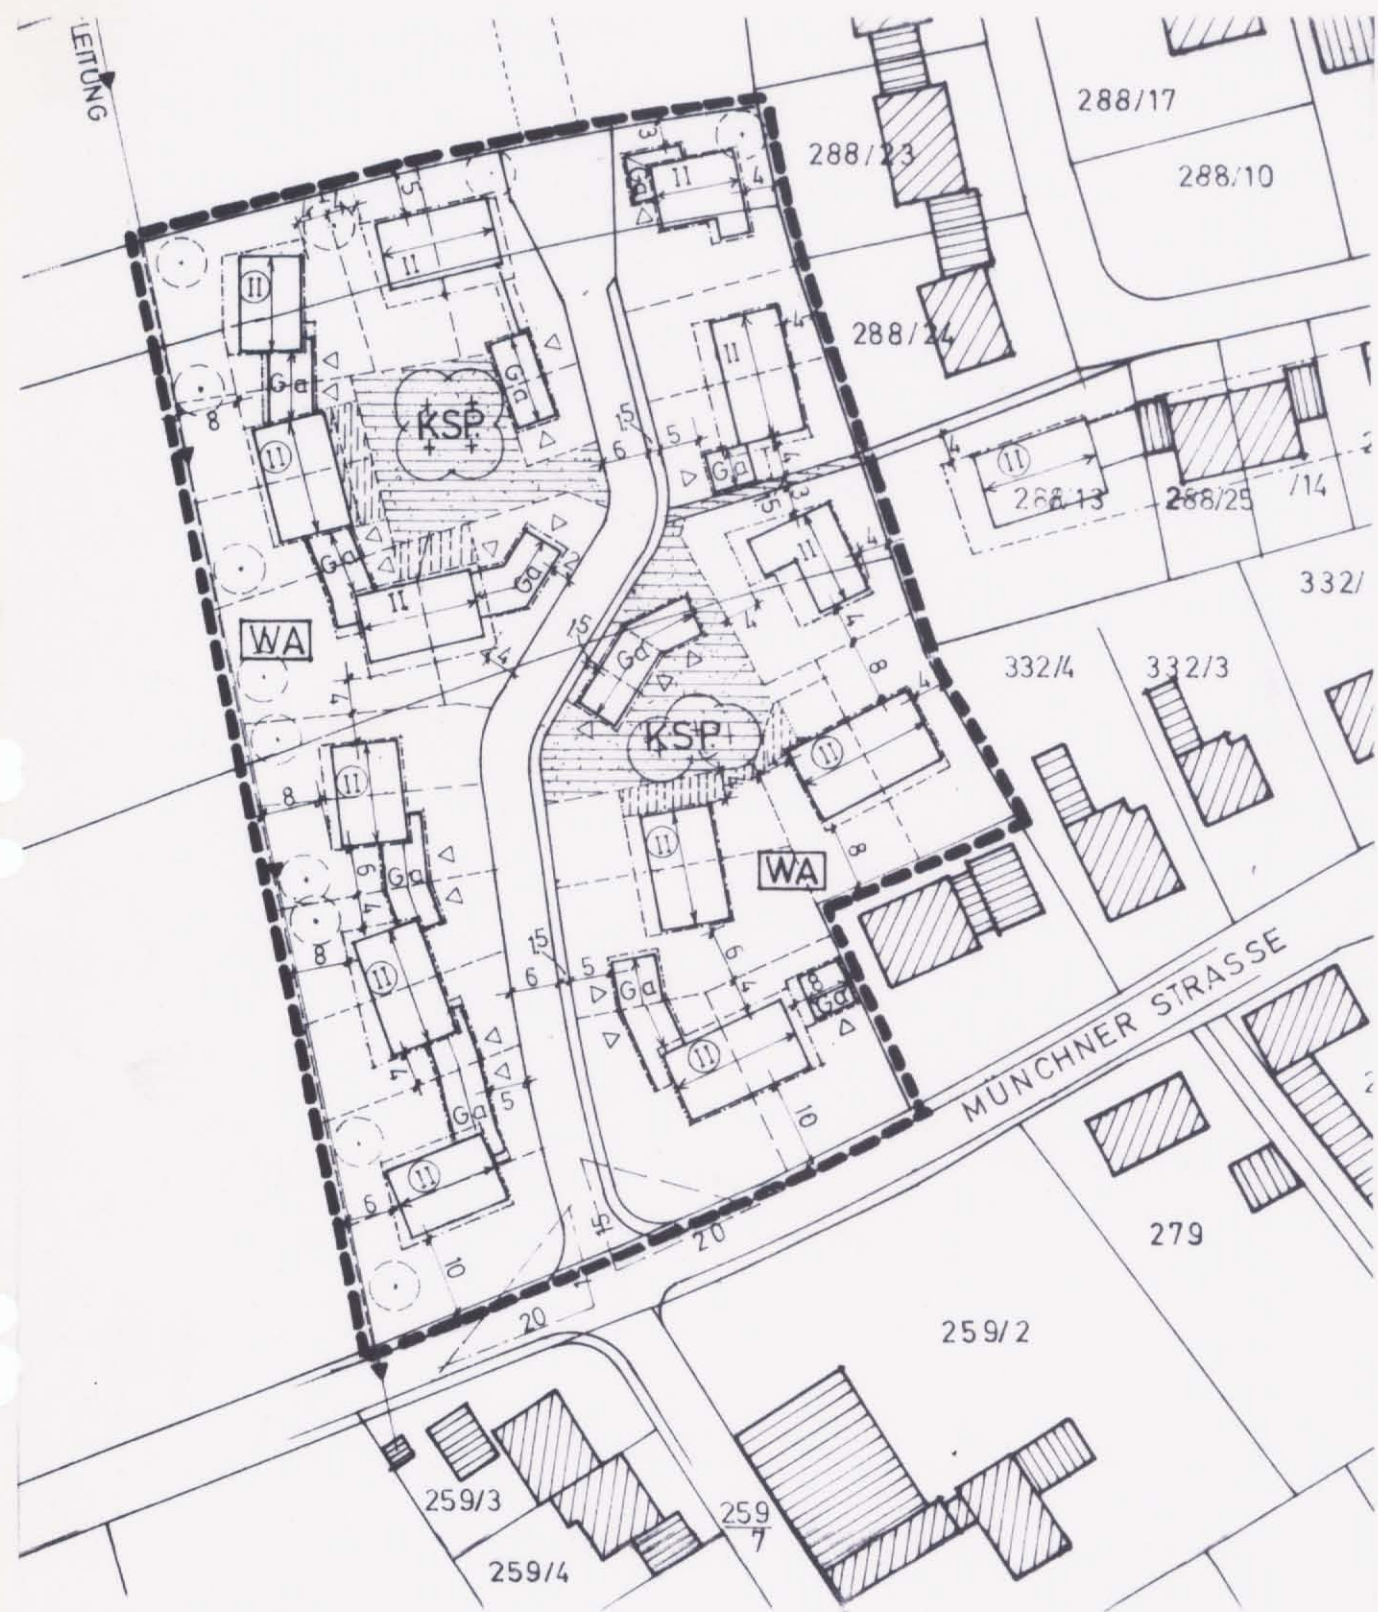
LEITUNG

288/17

288/10

288/23

288/24

3
Ga
II
4

5

II

II

Ga

Ga

8

KSP

15
6
5

II

Ga
T
4

II

II

4

II

288/13

288/25

/14

332/

Ga

II

4

Ga
2

II

4

15
Ga

WA

7

332/4

332/3

KSP

8

4

II

II

8

8

II

6

Ga

4

WA

8

II

15
6
5
Ga

6

4

8
Ga

7

II

MÜNCHNER STRASSE

5
Ga

10

6

II

10

15

20

20

279

259/2

259/3

$\frac{259}{7}$

259/4